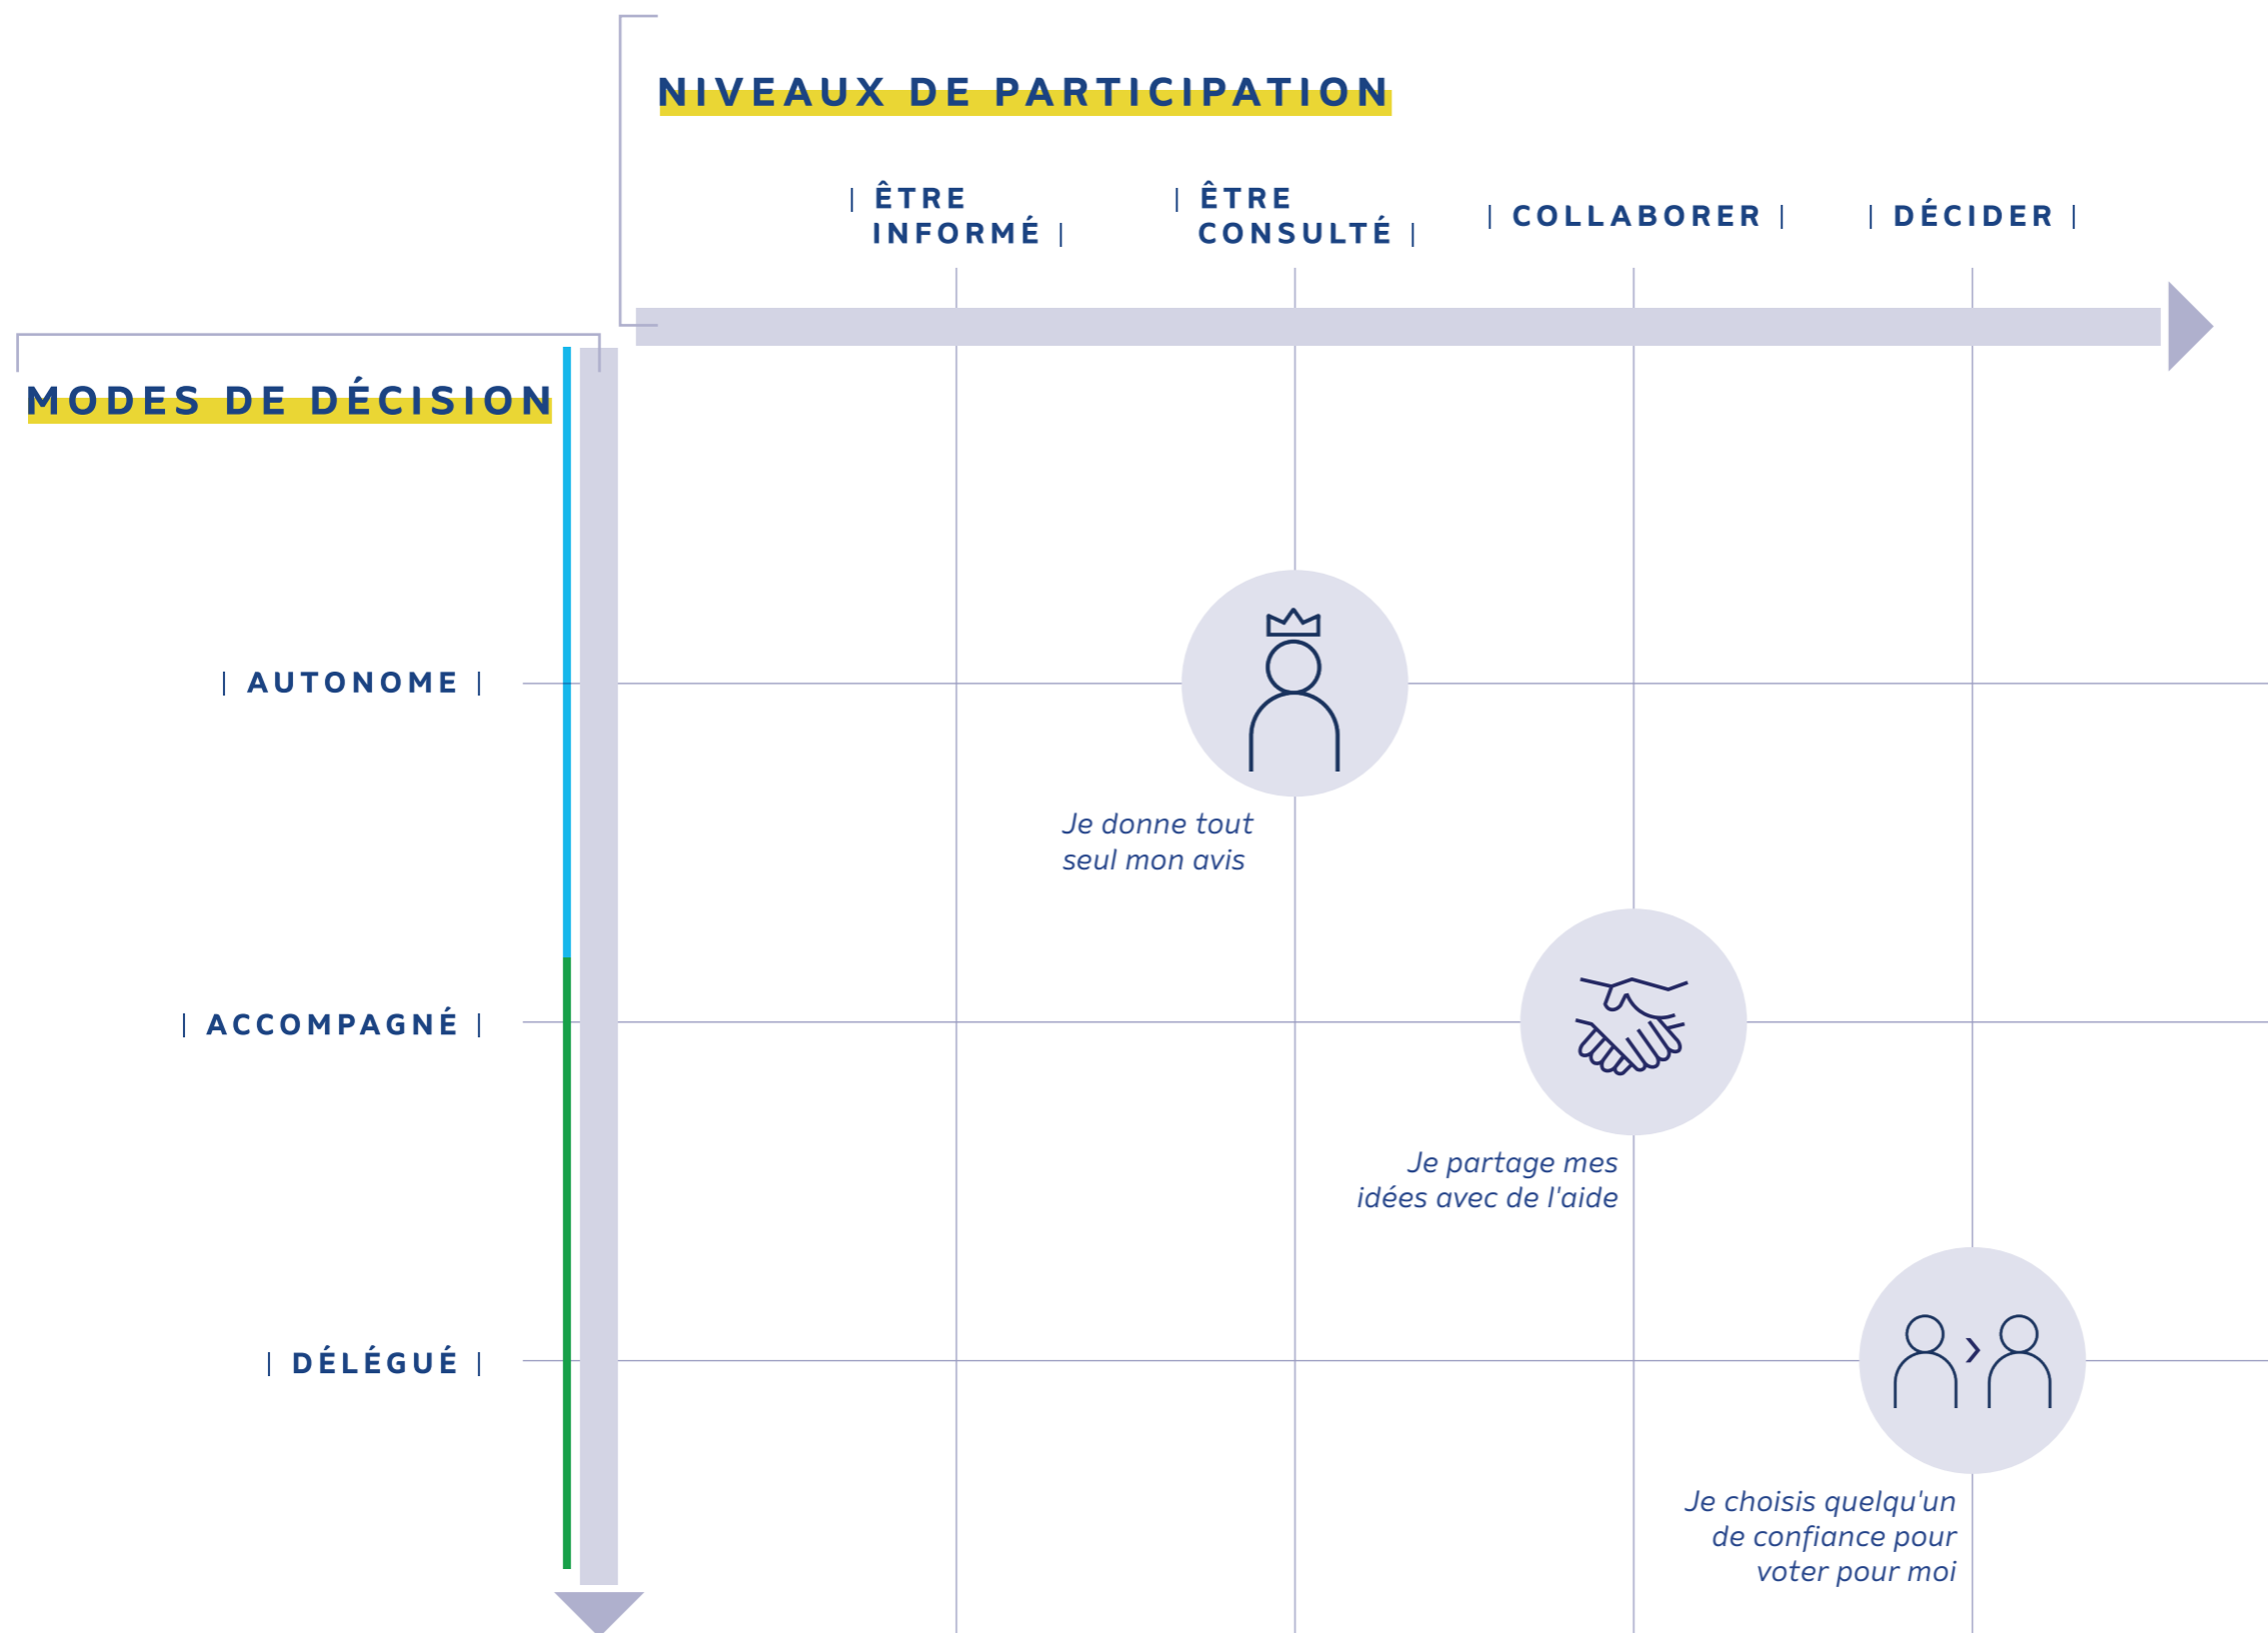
NIVEAUX DE PARTICIPATION

| ÊTRE INFORMÉ |

| ÊTRE CONSULTÉ |

| COLLABORER |

| DÉCIDER |

MODES DE DÉCISION

| AUTONOME |

Je donne tout seul mon avis

| ACCOMPAGNÉ |

Je partage mes idées avec de l'aide

| DÉLÉGUÉ |

Je choisis quelqu'un de confiance pour voter pour moi